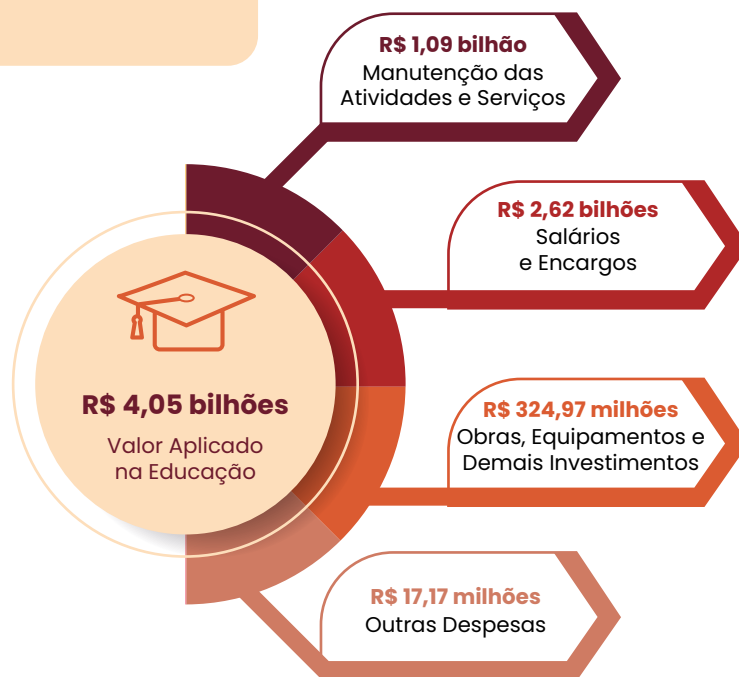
R$ 1,09 bilhão
Manutenção das Atividades e Serviços

R$ 2,62 bilhões
Salários e Encargos

R$ 4,05 bilhões
Valor Aplicado na Educação

R$ 324,97 milhões
Obras, Equipamentos e Demais Investimentos

R$ 17,17 milhões
Outras Despesas